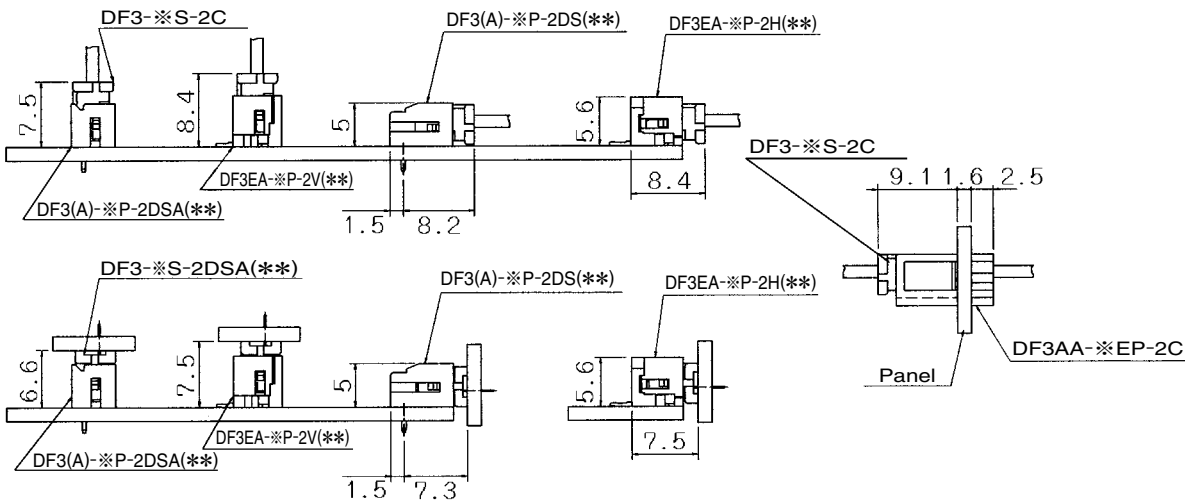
DF3-※S-2C

DF3(A)-※P-2DS(✱✱)

DF3EA-※P-2H(✱✱)

7.5

8.4

5

5.6

DF3EA-※P-2V(✱✱)

DF3(A)-※P-2DSA(✱✱)

8.4

1.5

8.2

DF3-※S-2C

9.1

1.6

2.5

DF3-※S-2DSA(✱✱)

DF3(A)-※P-2DS(✱✱)

DF3EA-※P-2H(✱✱)

6.6

7.5

5

5.6

DF3AA-※EP-2C

Panel

DF3EA-※P-2V(✱✱)

DF3(A)-※P-2DSA(✱✱)

7.5

1.5

7.3